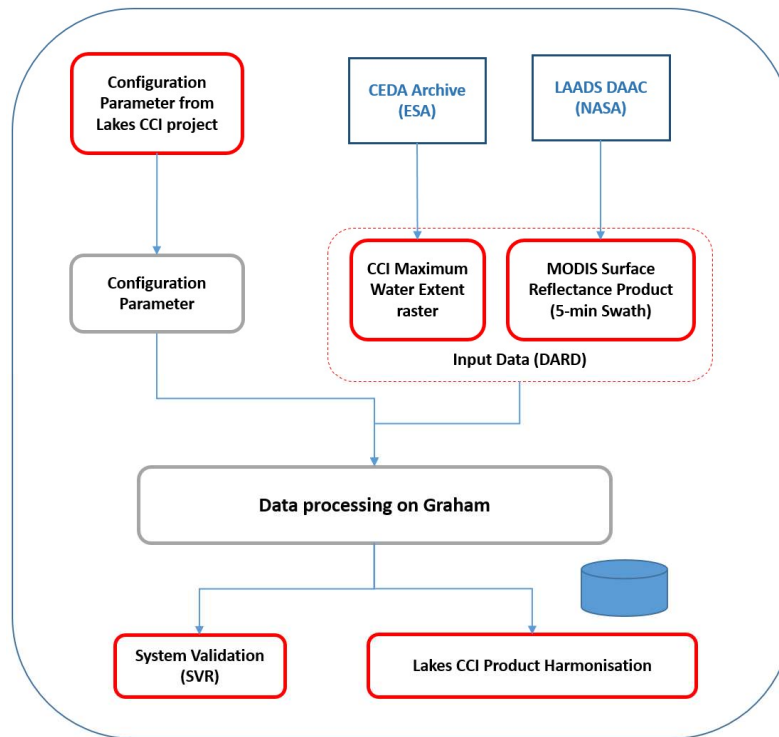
Configuration Parameter from Lakes CCI project

CEDA Archive (ESA)

LAADS DAAC (NASA)

Configuration Parameter

CCI Maximum Water Extent raster

MODIS Surface Reflectance Product (5-min Swath)

Input Data (DARD)

Data processing on Graham

System Validation (SVR)

Lakes CCI Product Harmonisation